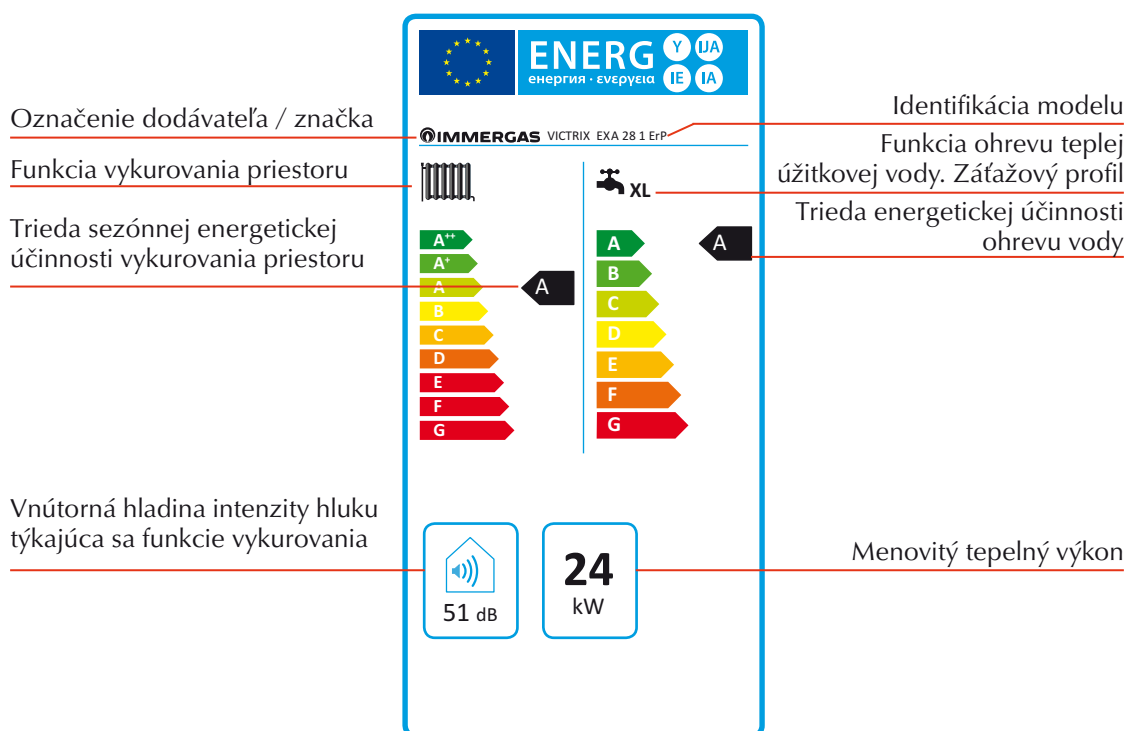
ENERG Y IJA IE IA
енергия · ενεργεια

Označenie dodávateľa / značka

Identifikácia modelu

IMMERGAS VICTRIX EXA 28 1 ErP

Funkcia vykurovania priestoru

Funkcia ohrevu teplej úžitkovej vody. Záťažový profil

XL

Trieda sezónnej energetickej účinnosti vykurovania priestoru

Trieda energetickej účinnosti ohrevu vody

$A^{++}$
$A^{+}$
A
B
C
D
E
F
G

A

A
B
C
D
E
F
G

A

Vnútorná hladina intenzity hluku týkajúca sa funkcie vykurovania

51 dB

24 kW

Menovitý tepelný výkon